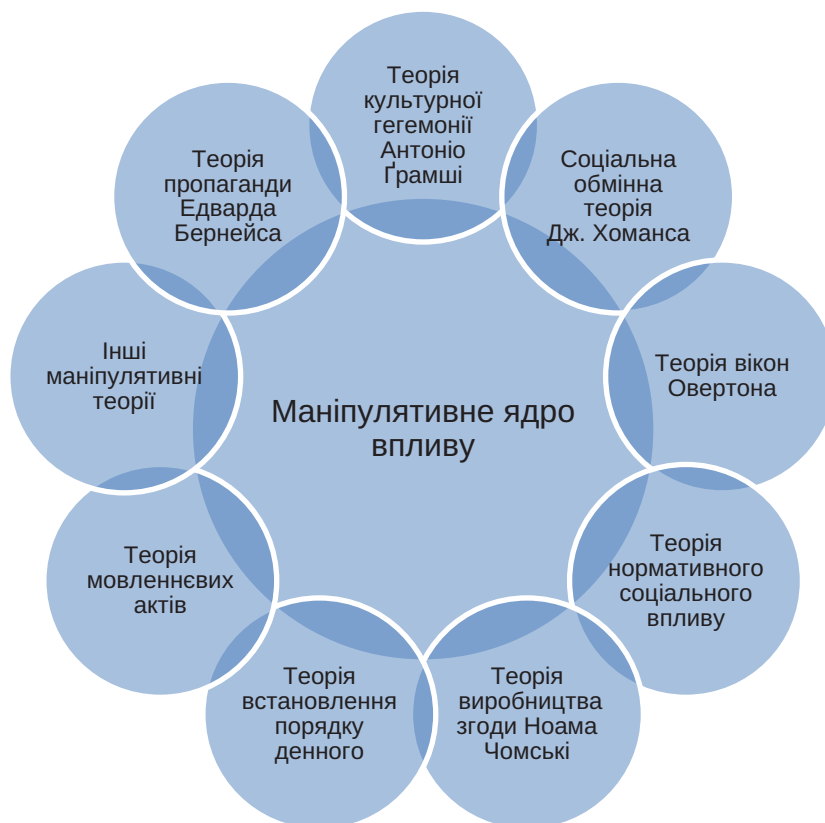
Теорія культурної гегемонії Антоніо Ґрамші

Соціальна обмінна теорія Дж. Хоманса

Теорія вікон Овертона

Теорія нормативного соціального впливу

Теорія виробництва згоди Ноама Чомські

Теорія встановлення порядку денного

Теорія мовленнєвих актів

Інші маніпулятивні теорії

Теорія пропаганди Едварда Бернейса

Маніпулятивне ядро впливу